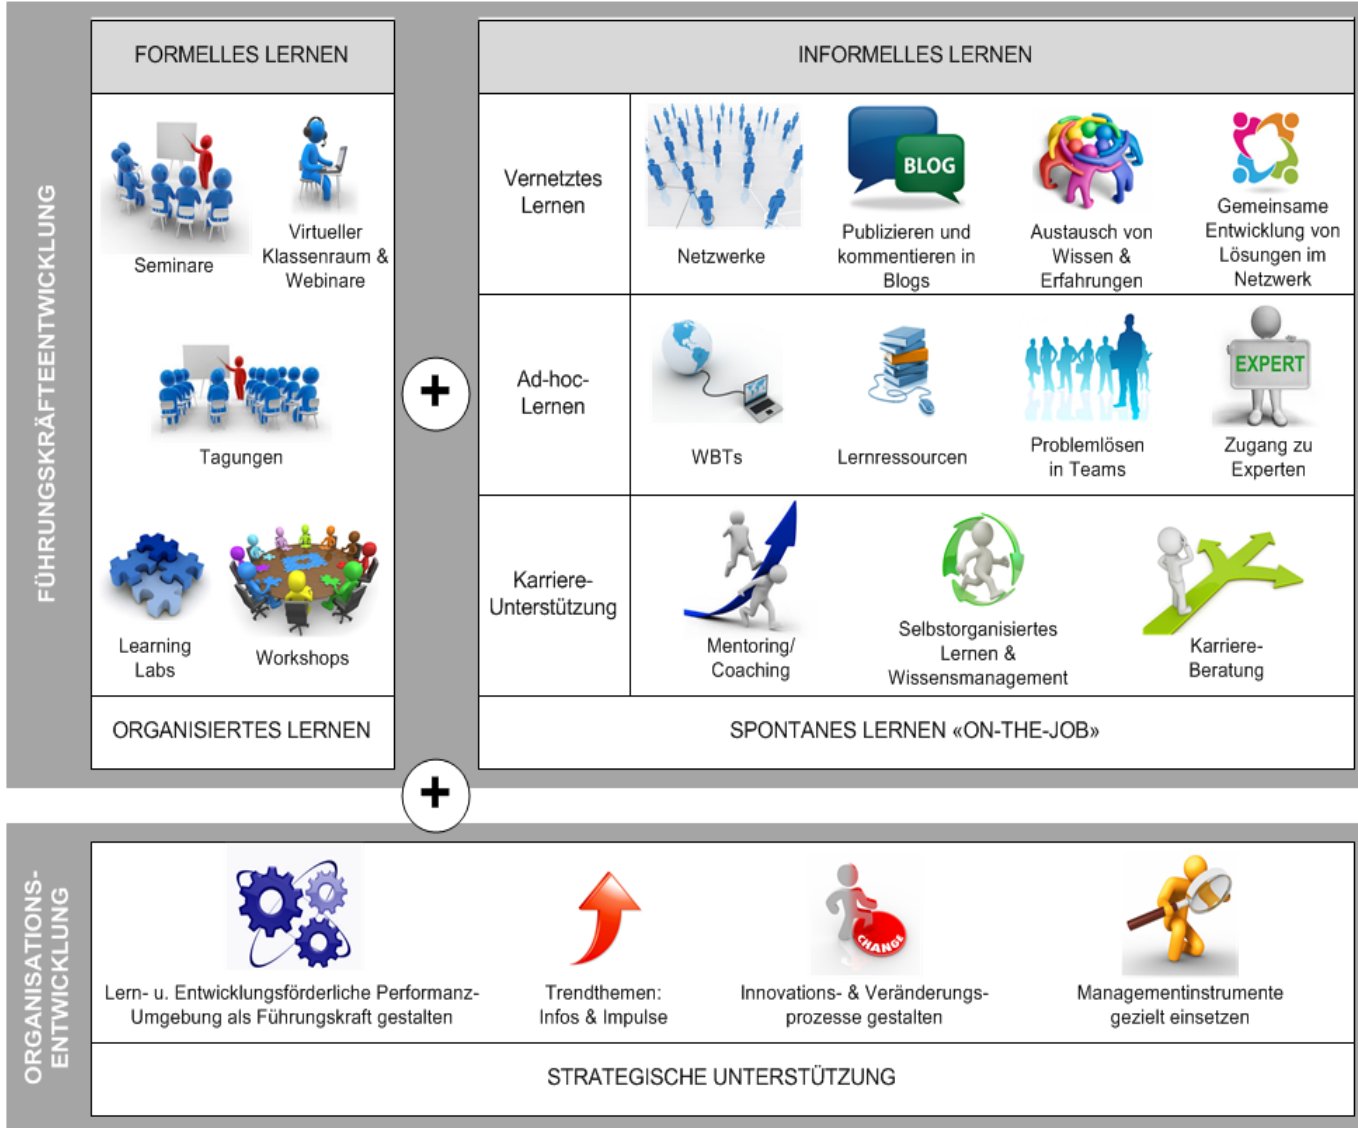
FÜHRUNGSKRÄFTEENTWICKLUNG

FORMELLES LERNEN

Seminare

Virtueller Klassenraum & Webinare

Tagungen

Learning Labs

Workshops

ORGANISIERTES LERNEN

+

INFORMELLES LERNEN

| Vernetztes Lernen | Netzwerke | BLOG Publizieren und kommentieren in Blogs | Austausch von Wissen & Erfahrungen | Gemeinsame Entwicklung von Lösungen im Netzwerk |
|---|---|---|---|---|
| Ad-hoc-Lernen | WBTs | Lernressourcen | Problemlösen in Teams | EXPERT Zugang zu Experten |
| Karriere-Unterstützung | Mentoring/ Coaching | Selbstorganisiertes Lernen & Wissensmanagement | Karriere-Beratung | |

SPONTANES LERNEN «ON-THE-JOB»

+

ORGANISATIONS-ENTWICKLUNG

Lern- u. Entwicklungsförderliche Performanz-Umgebung als Führungskraft gestalten

Trendthemen: Infos & Impulse

CHANGE

Innovations- & Veränderungs-prozesse gestalten

Managementinstrumente gezielt einsetzen

STRATEGISCHE UNTERSTÜTZUNG